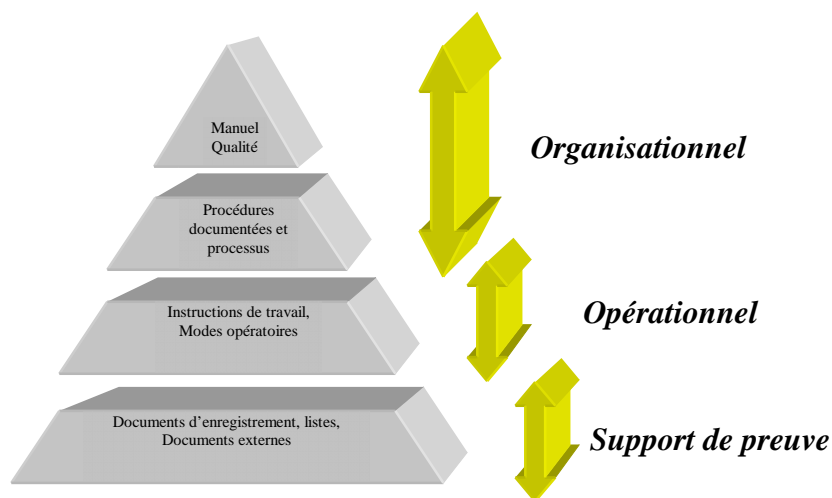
Manuel
Qualité

Procédures
documentées et
processus

Instructions de travail,
Modes opératoires

Documents d'enregistrement, listes,
Documents externes

*Organisationnel*

*Opérationnel*

*Support de preuve*